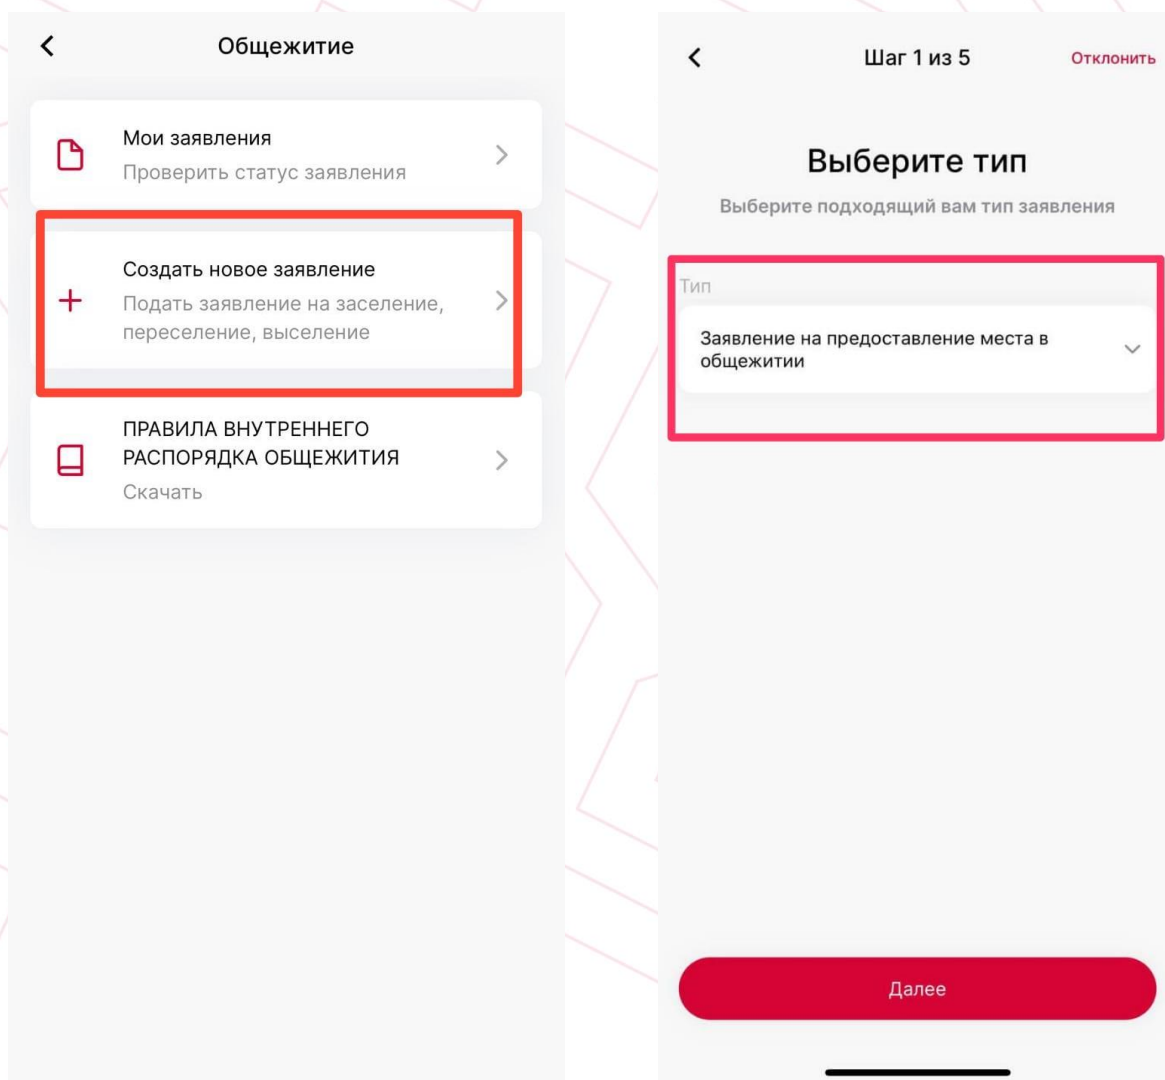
Общежитие

Мои заявления
Проверить статус заявления

Создать новое заявление
Подать заявление на заселение, переселение, выселение

ПРАВИЛА ВНУТРЕННЕГО РАСПОРЯДКА ОБЩЕЖИТИЯ
Скачать

Шаг 1 из 5
Отклонить

Выберите тип
Выберите подходящий вам тип заявления

Тип
Заявление на предоставление места в общежитии

Далее